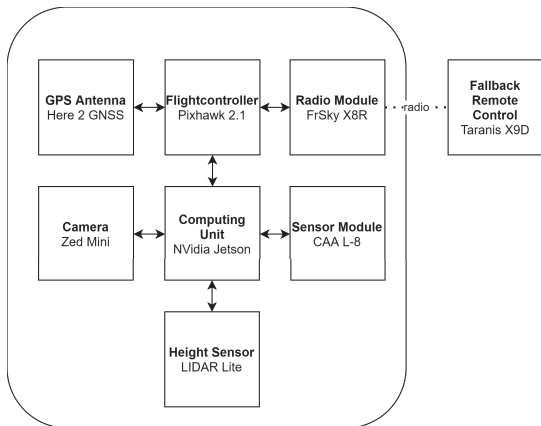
GPS Antenna
Here 2 GNSS

Flightcontroller
Pixhawk 2.1

Radio Module
FrSky X8R

radio

Fallback Remote Control
Taranis X9D

Camera
Zed Mini

Computing Unit
NVidia Jetson

Sensor Module
CAA L-8

Height Sensor
LIDAR Lite